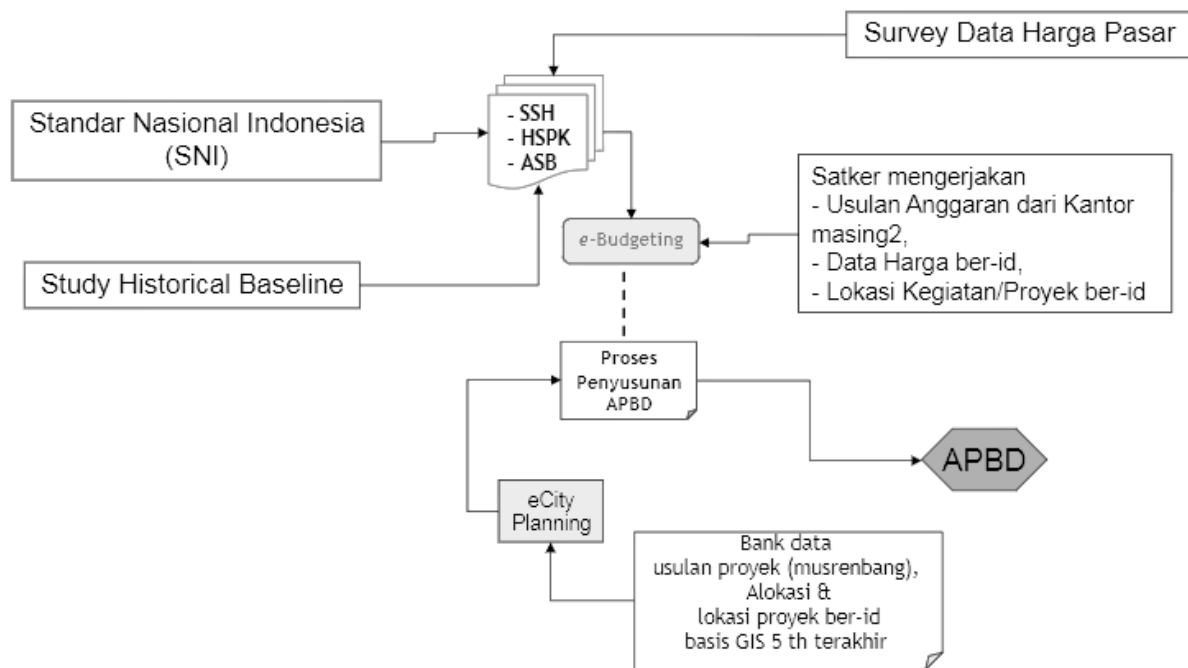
Survey Data Harga Pasar

Standar Nasional Indonesia (SNI)

- SSH
- HSPK
- ASB

Satker mengerjakan
- Usulan Anggaran dari Kantor masing2,
- Data Harga ber-id,
- Lokasi Kegiatan/Proyek ber-id

e-Budgeting

Study Historical Baseline

Proses Penyusunan APBD

APBD

eCity Planning

Bank data
usulan proyek (musrenbang),
Alokasi &
lokasi proyek ber-id
basis GIS 5 th terakhir